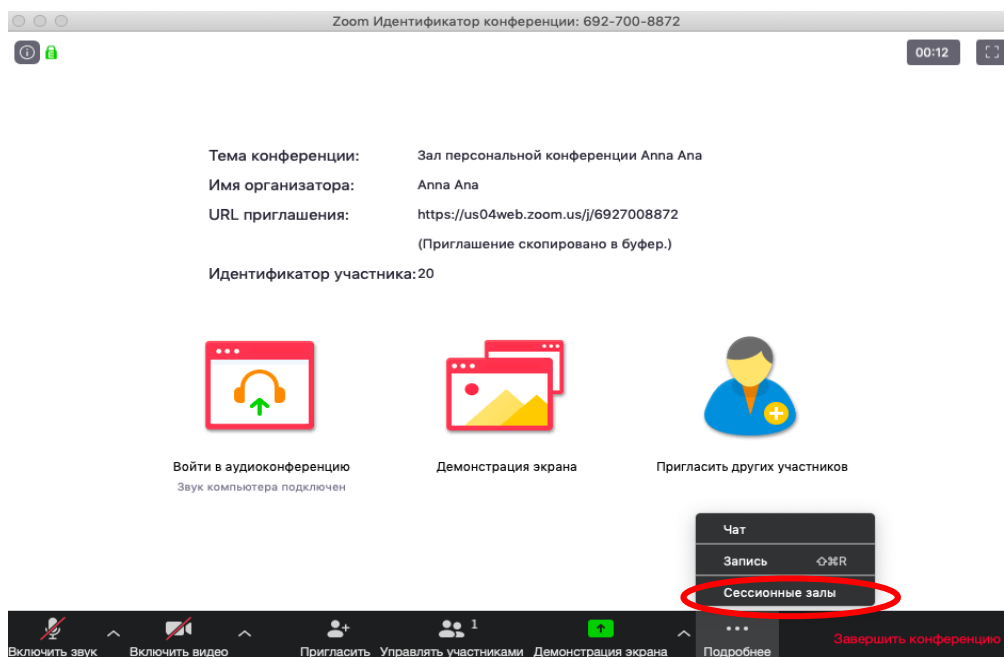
Zoom Идентификатор конференции: 692-700-8872

00:12

Тема конференции: Зал персональной конференции Anna Ana
Имя организатора: Anna Ana
URL приглашения: https://us04web.zoom.us/j/6927008872
(Приглашение скопировано в буфер.)
Идентификатор участника: 20

Войти в аудиоконференцию
Звук компьютера подключен

Демонстрация экрана

Пригласить других участников

Чат
Запись ⇧⌘R
Сессионные залы

Включить звук
Включить видео
Пригласить
1
Управлять участниками
Демонстрация экрана
Подробнее
Завершить конференцию